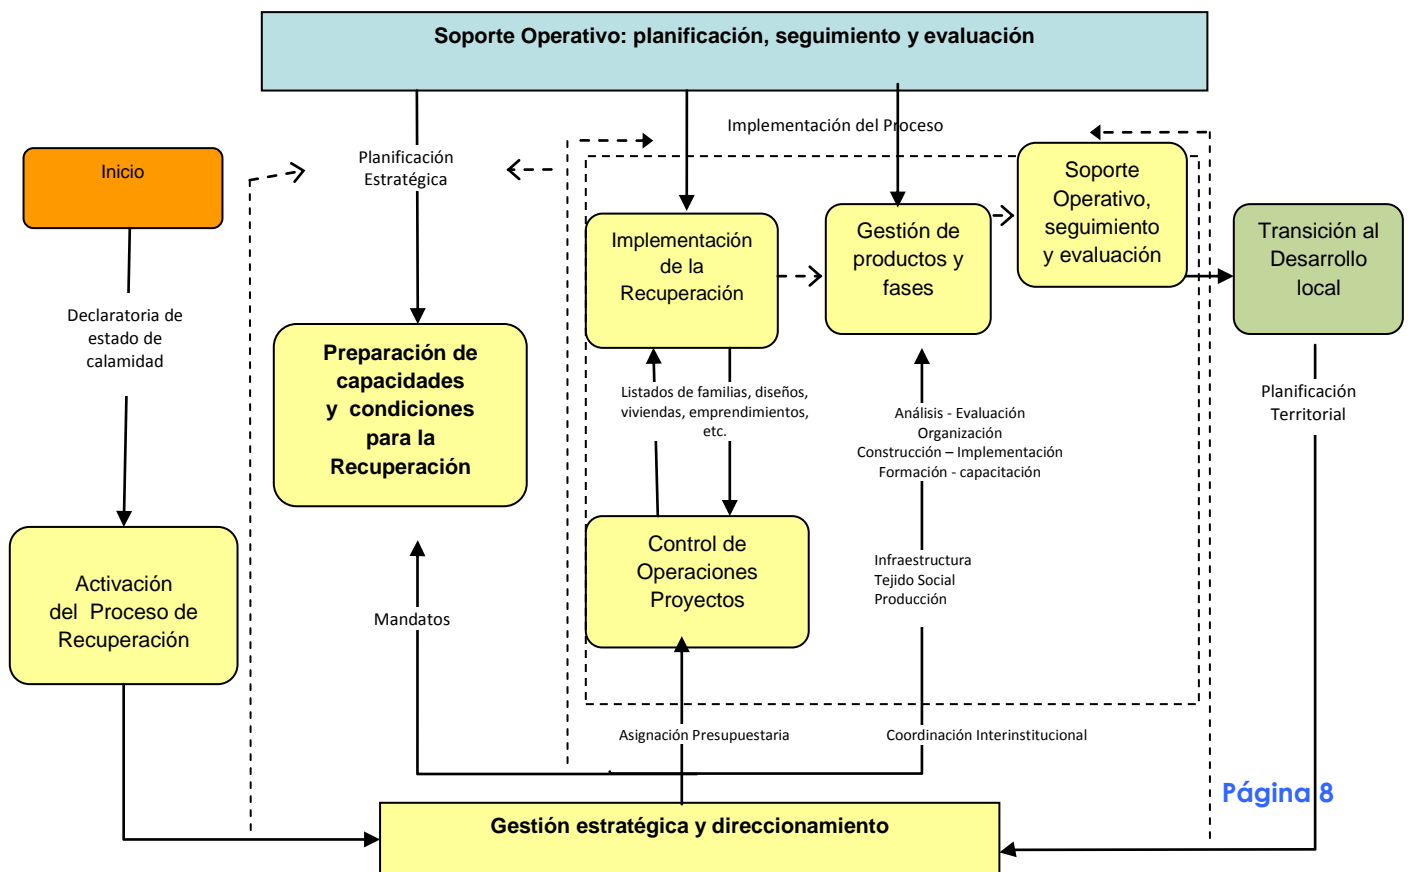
Soporte Operativo: planificación, seguimiento y evaluación

Implementación del Proceso

Inicio

Planificación Estratégica

Soporte Operativo, seguimiento y evaluación

Implementación de la Recuperación

Gestión de productos y fases

Transición al Desarrollo local

Declaratoria de estado de calamidad

Preparación de capacidades y condiciones para la Recuperación

Listados de familias, diseños, viviendas, emprendimientos, etc.

Análisis - Evaluación
Organización
Construcción – Implementación
Formación - capacitación

Planificación Territorial

Control de Operaciones Proyectos

Infraestructura
Tejido Social
Producción

Activación del Proceso de Recuperación

Mandatos

Asignación Presupuestaria

Coordinación Interinstitucional

Página 8

Gestión estratégica y direccionamiento